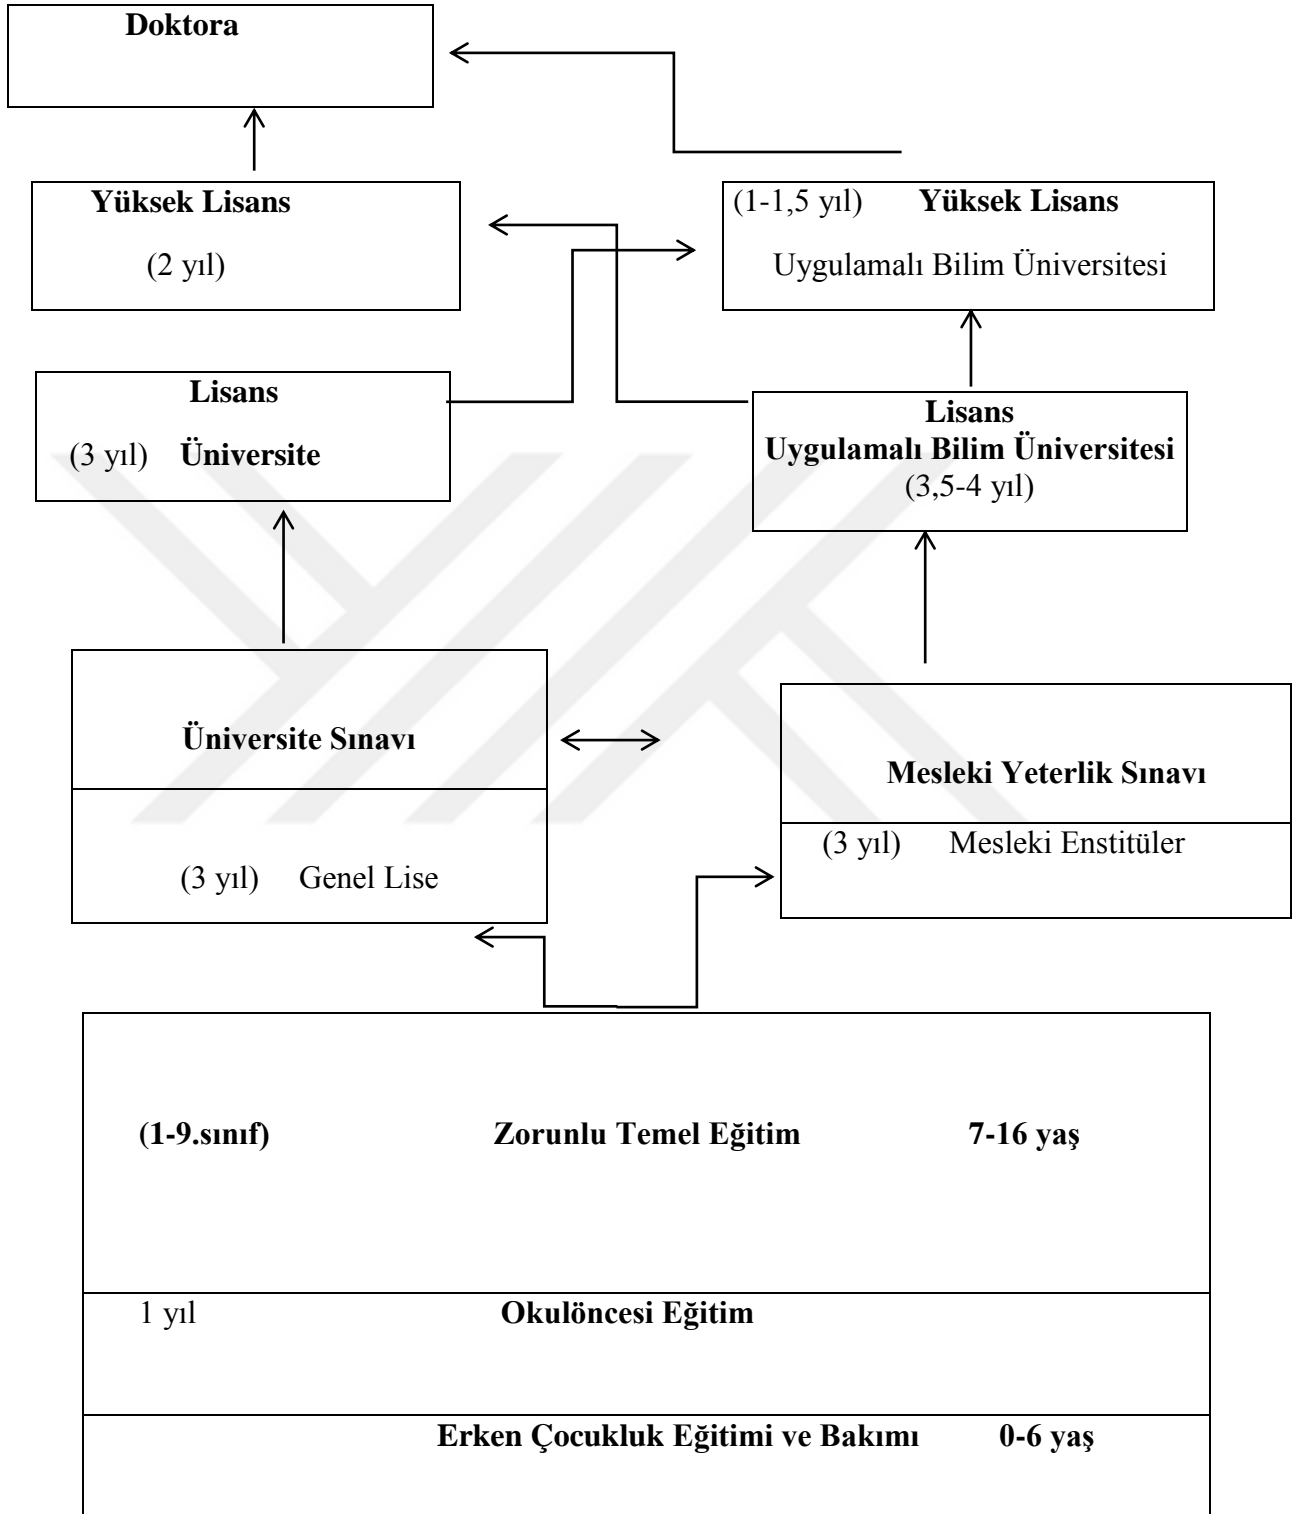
Doktora

Yüksek Lisans

(2 yıl)

(1-1,5 yıl) Yüksek Lisans

Uygulamalı Bilim Üniversitesi

Lisans

(3 yıl) Üniversite

Lisans
Uygulamalı Bilim Üniversitesi
(3,5-4 yıl)

Üniversite Sınavı

(3 yıl) Genel Lise

Mesleki Yeterlik Sınavı

(3 yıl) Mesleki Enstitüler

(1-9.sınıf) Zorunlu Temel Eğitim 7-16 yaş

1 yıl Okulöncesi Eğitim

Erken Çocukluk Eğitimi ve Bakımı 0-6 yaş